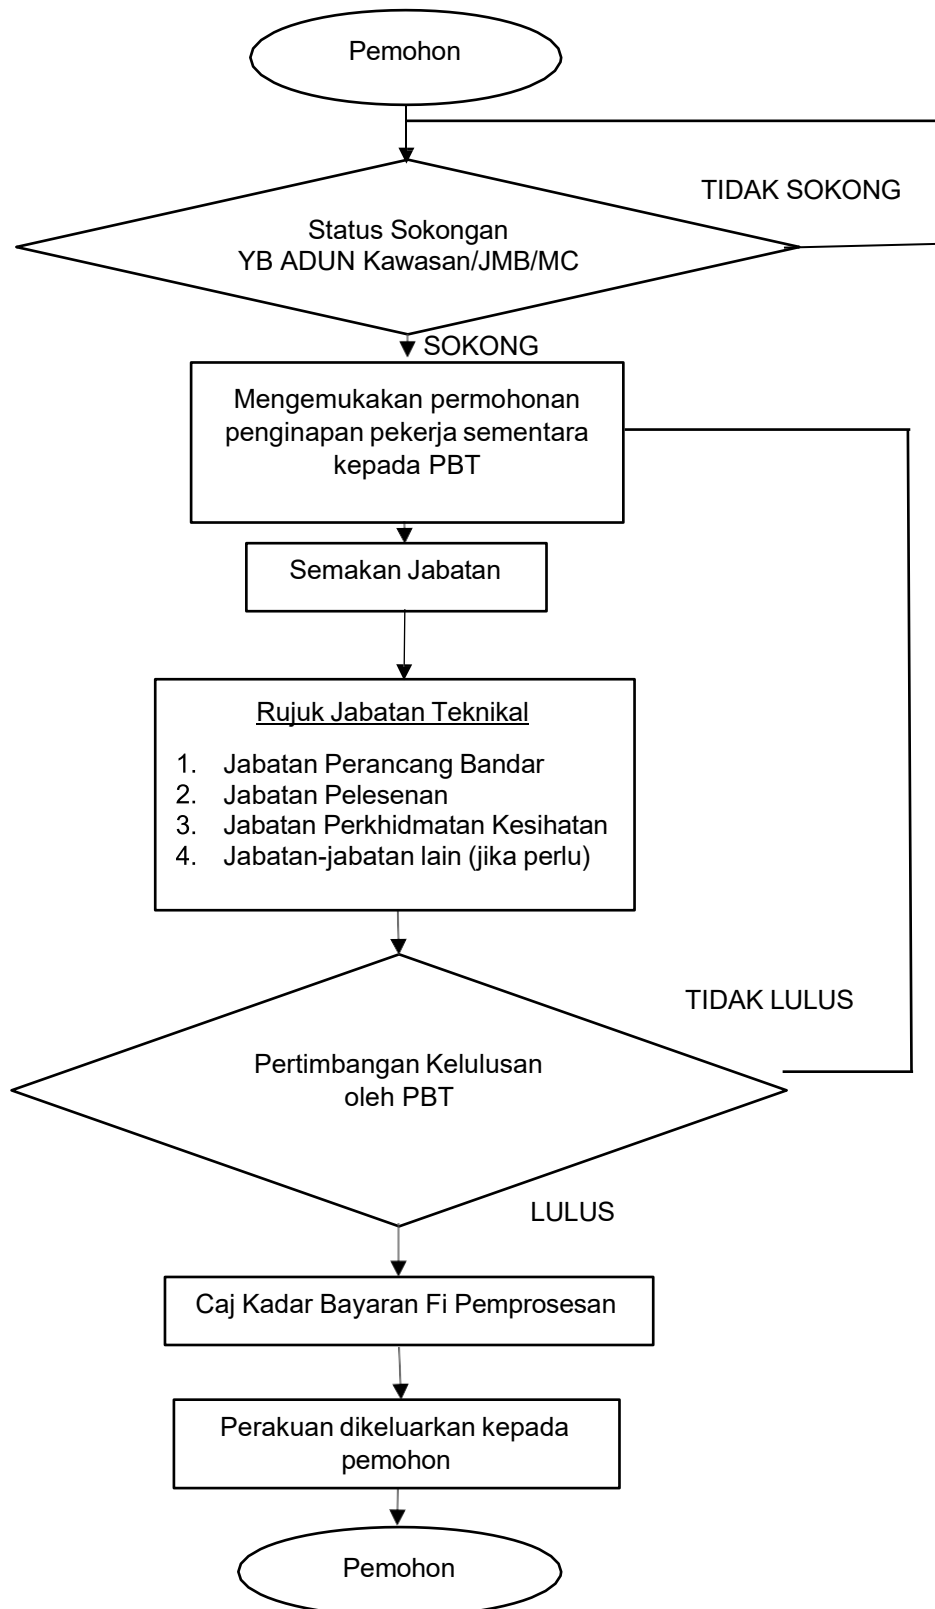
Pemohon

TIDAK SOKONG

Status Sokongan
YB ADUN Kawasan/JMB/MC

SOKONG

Mengemukakan permohonan penginapan pekerja sementara kepada PBT

Semakan Jabatan

Rujuk Jabatan Teknikal

1. Jabatan Perancang Bandar
2. Jabatan Pelesenan
3. Jabatan Perkhidmatan Kesihatan
4. Jabatan-jabatan lain (jika perlu)

TIDAK LULUS

Pertimbangan Kelulusan
oleh PBT

LULUS

Caj Kadar Bayaran Fi Pemprosesan

Perakuan dikeluarkan kepada pemohon

Pemohon